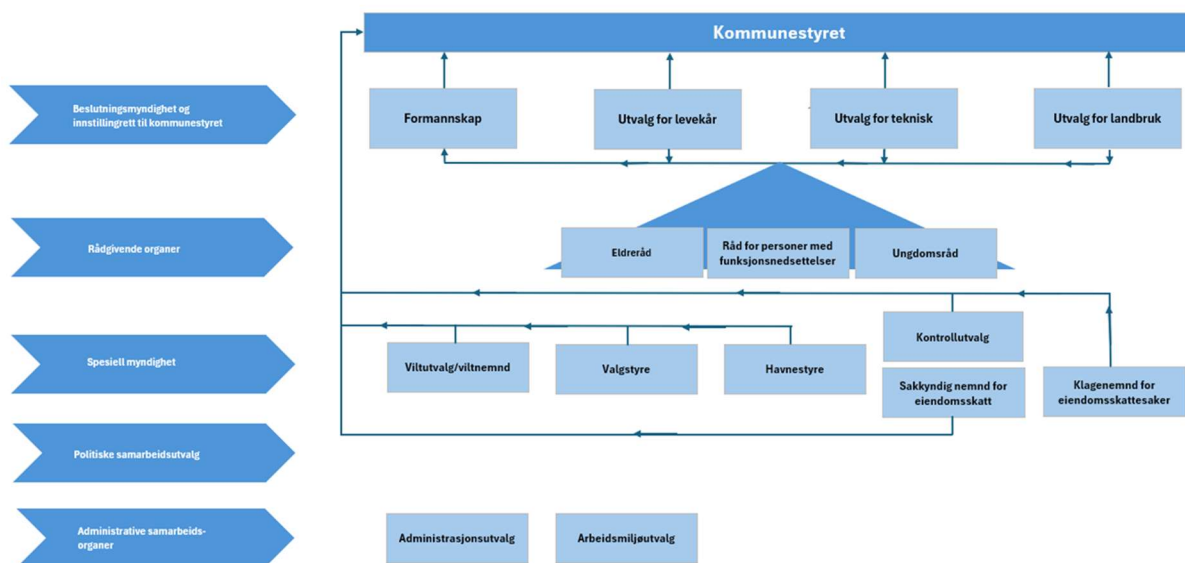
Kommunestyret

Beslutningsmyndighet og innstillingrett til kommunestyret

Formannskap

Utvalg for levekår

Utvalg for teknisk

Utvalg for landbruk

Rådgivende organer

Eldreråd

Råd for personer med funksjonsnedsettelser

Ungdomsråd

Spesiell myndighet

Viltutvalg/viltnemnd

Valgstyre

Havnestyre

Kontrollutvalg

Sakkyndig nemnd for eiendomsskatt

Klagenemnd for eiendomsskattesaker

Politiske samarbeidsutvalg

Administrative samarbeidsorganer

Administrasjonsutvalg

Arbeidsmiljøutvalg